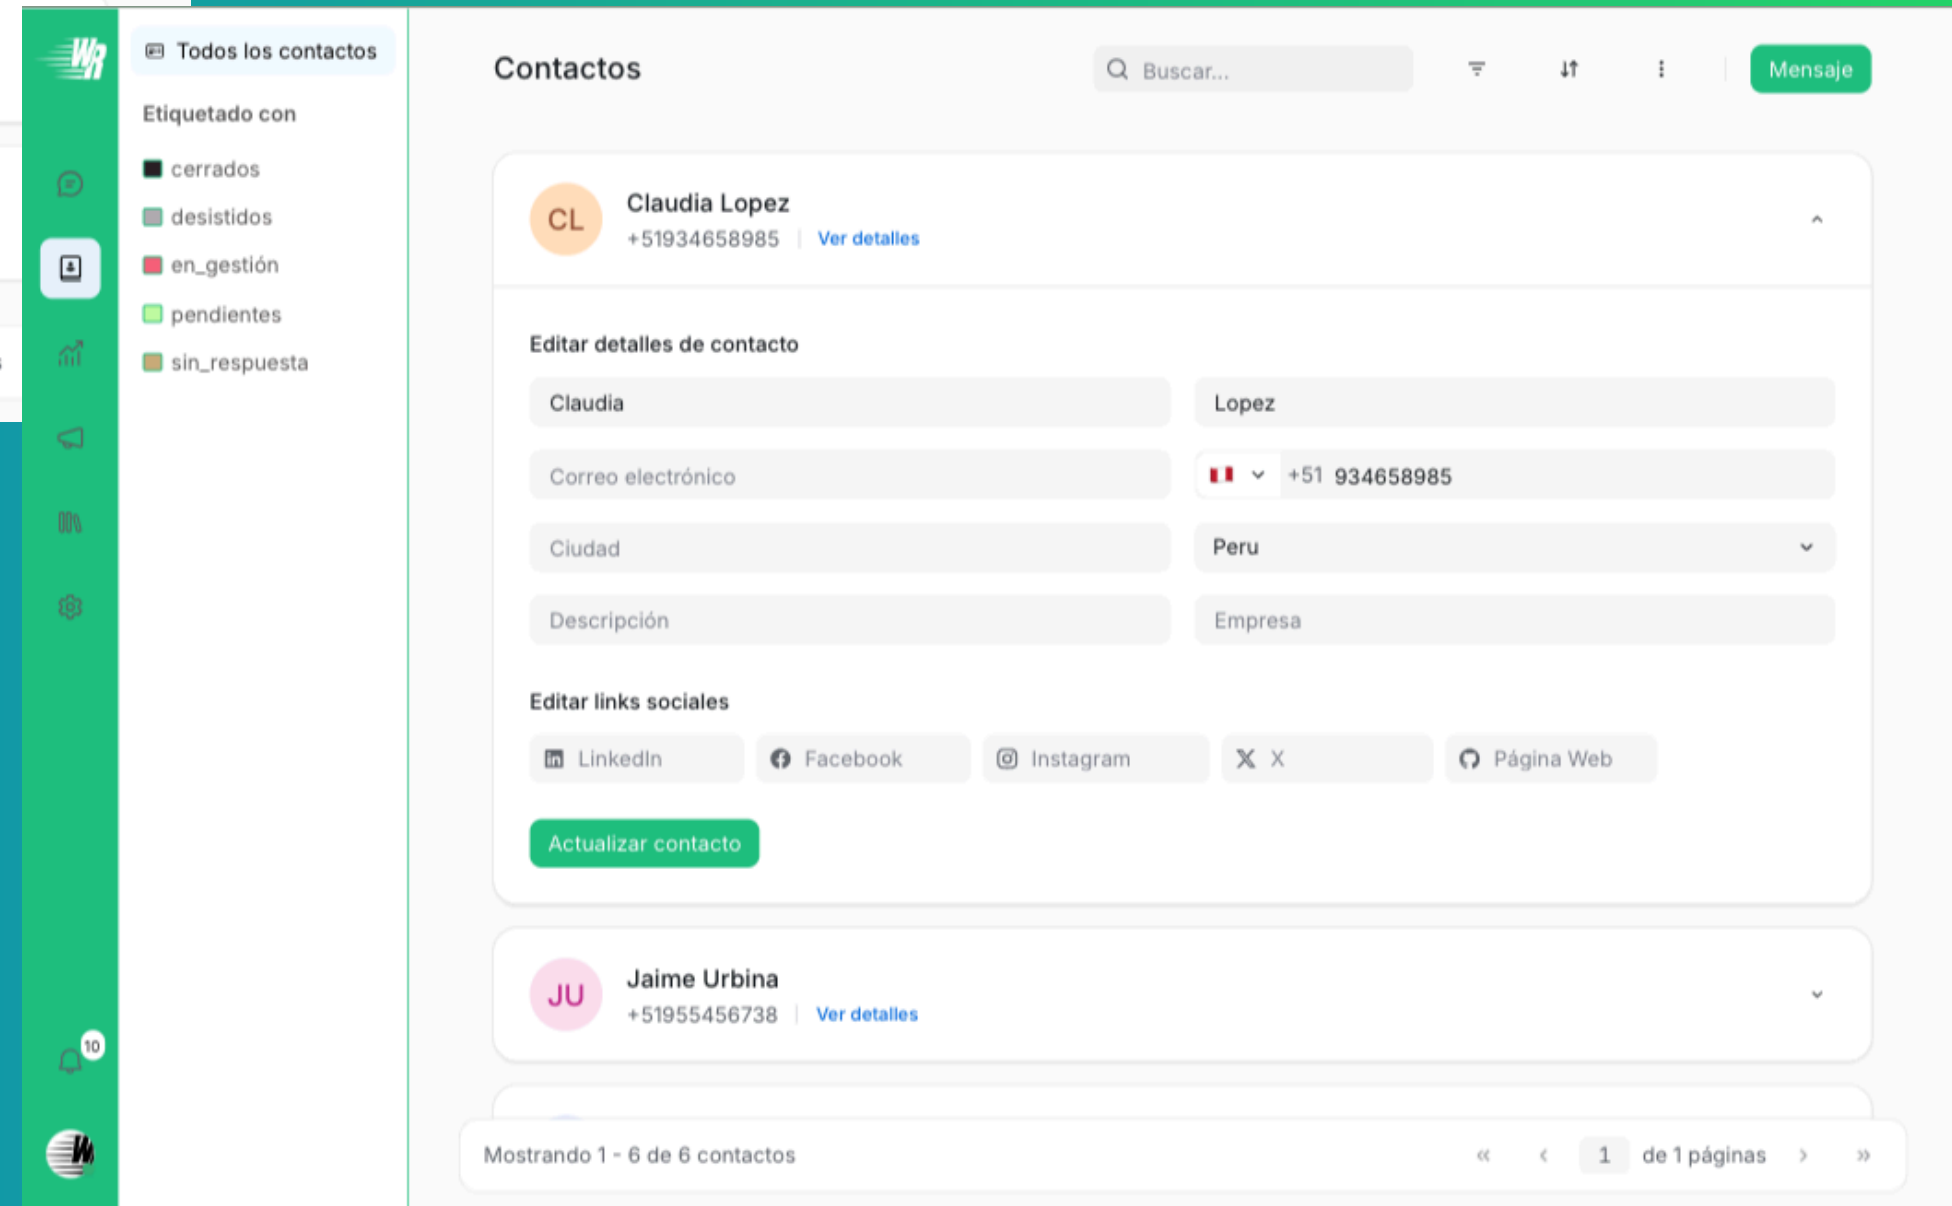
Todos los contactos

Etiquetado con

cerrados
desistidos
en_gestión
pendientes
sin_respuesta

10

Contactos

Buscar...

Mensaje

CL
Claudia Lopez
+51934658985 | Ver detalles

Editar detalles de contacto

Claudia
Lopez
Correo electrónico
+51 934658985
Ciudad
Peru
Descripción
Empresa

Editar links sociales

LinkedIn
Facebook
Instagram
X
Página Web

Actualizar contacto

JU
Jaime Urbina
+51955456738 | Ver detalles

Mostrando 1 - 6 de 6 contactos

1 de 1 páginas